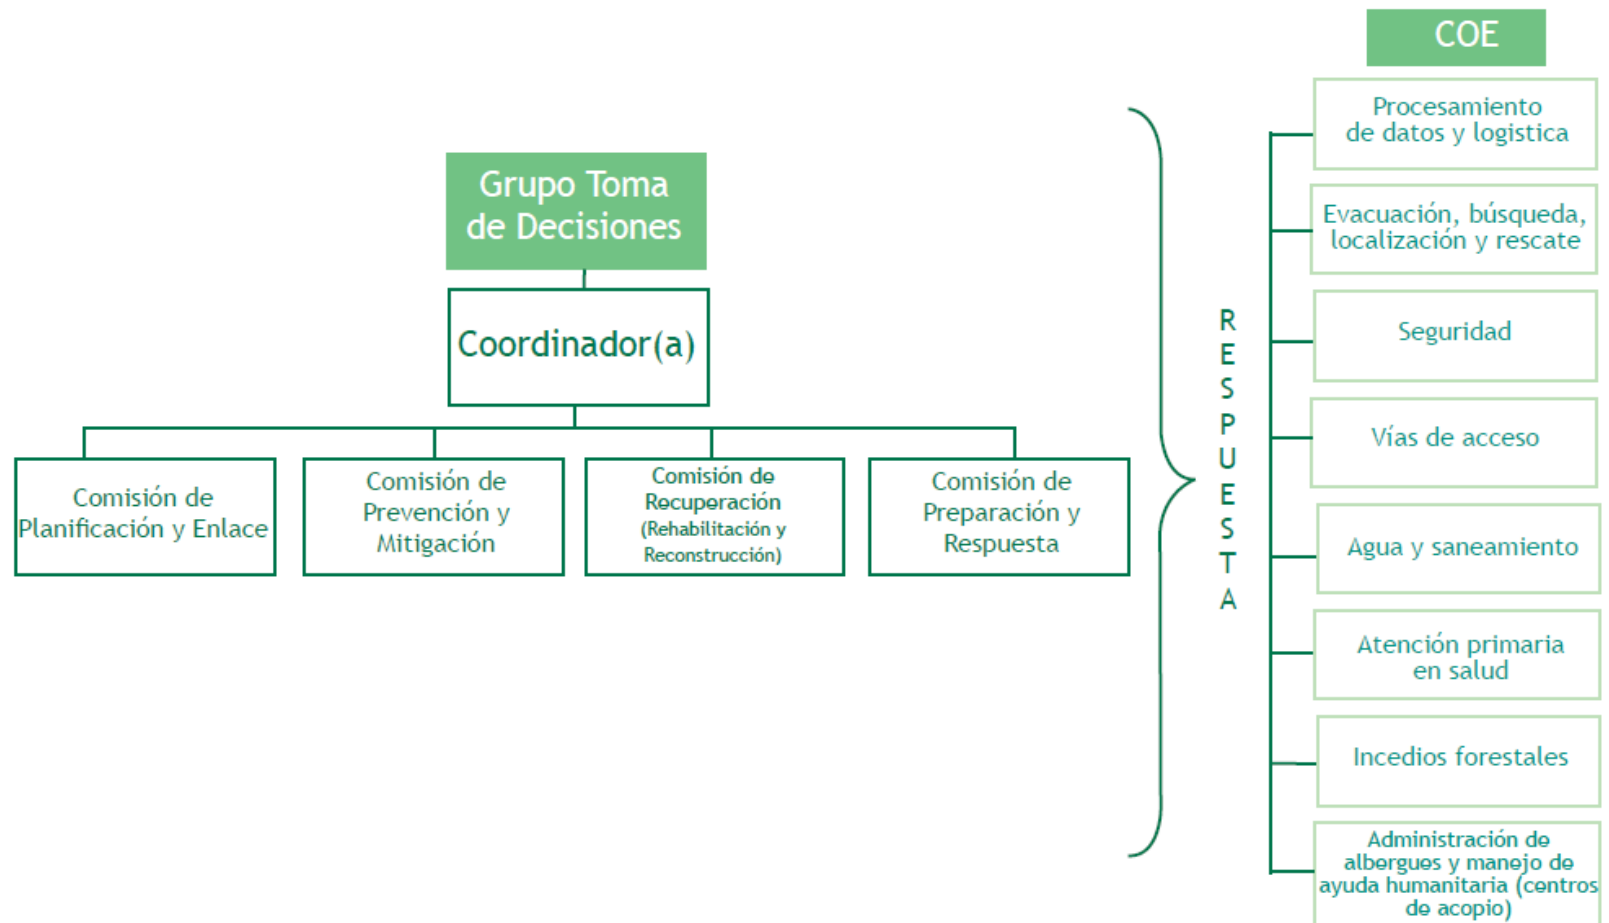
Grupo Toma de Decisiones

Coordinador(a)

Comisión de Planificación y Enlace

Comisión de Prevención y Mitigación

Comisión de Recuperación (Rehabilitación y Reconstrucción)

Comisión de Preparación y Respuesta

RESPUESTA

COE

Procesamiento de datos y logistica

Evacuación, búsqueda, localización y rescate

Seguridad

Vías de acceso

Agua y saneamiento

Atención primaria en salud

Incedios forestales

Administración de albergues y manejo de ayuda humanitaria (centros de acopio)